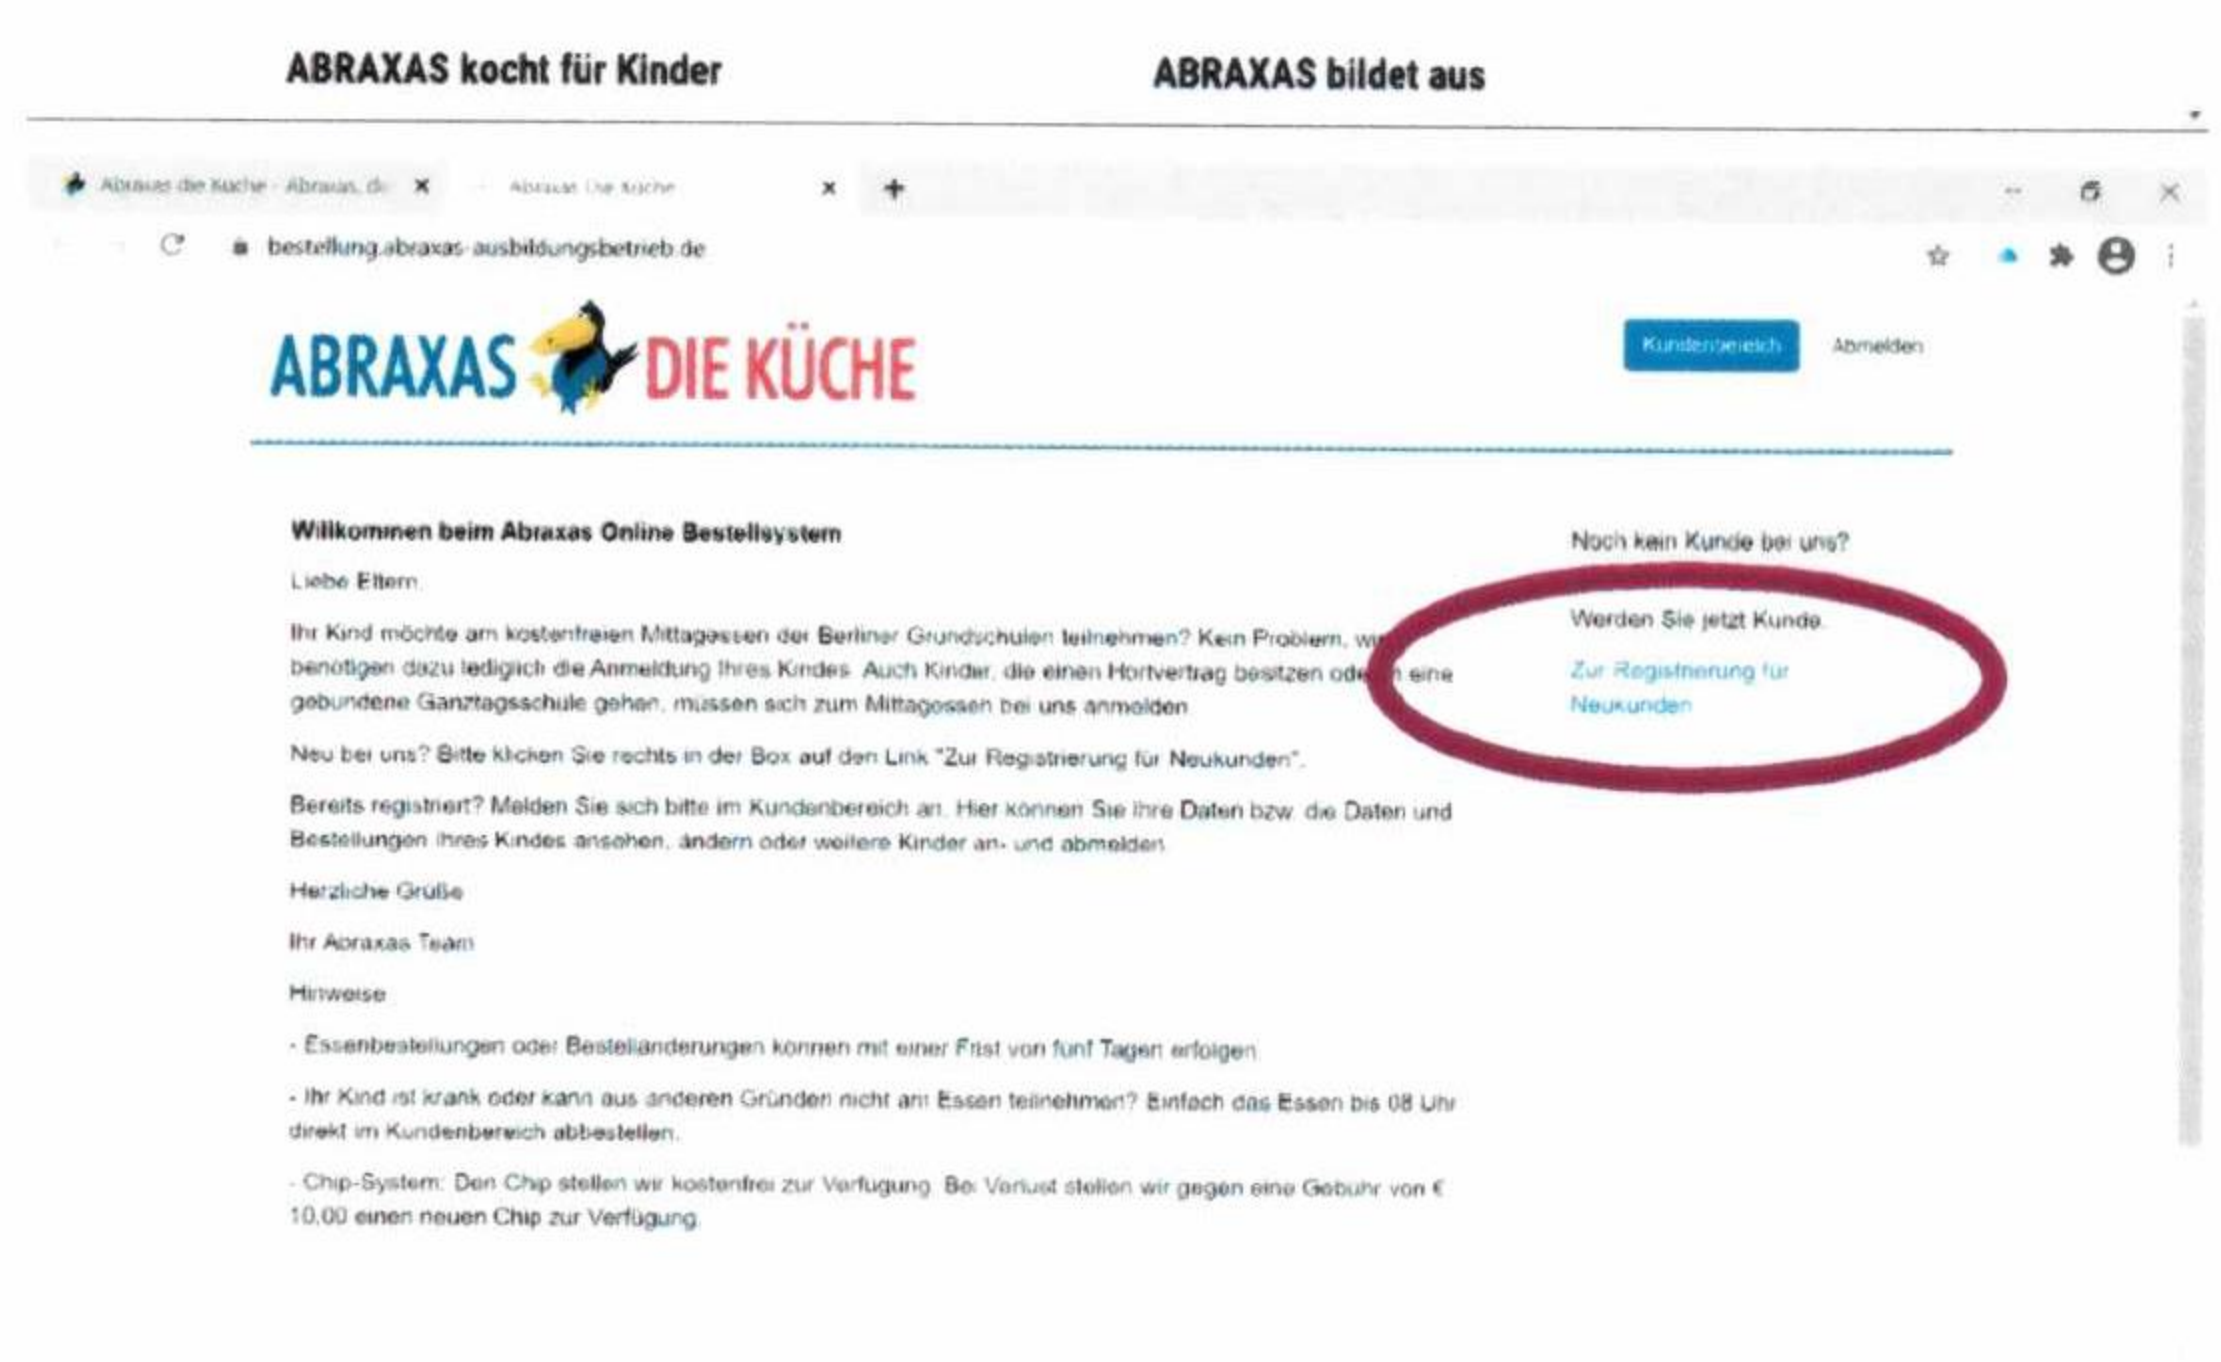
ABRAXAS kocht für Kinder

ABRAXAS bildet aus

Abraxas die Küche - Abraxas.de

Abraxas Die Küche

bestellung.abraxas-ausbildungsbetrieb.de

ABRAXAS DIE KÜCHE

Kundenbereich

Abmelden

Willkommen beim Abraxas Online Bestellsystem

Liebe Eltern

Ihr Kind möchte am kostenfreien Mittagessen der Berliner Grundschulen teilnehmen? Kein Problem, wir benötigen dazu lediglich die Anmeldung Ihres Kindes. Auch Kinder, die einen Hortvertrag besitzen oder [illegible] eine gebundene Ganztagsschule gehen, müssen sich zum Mittagessen bei uns anmelden.

Neu bei uns? Bitte klicken Sie rechts in der Box auf den Link "Zur Registrierung für Neukunden".

Bereits registriert? Melden Sie sich bitte im Kundenbereich an. Hier können Sie Ihre Daten bzw. die Daten und Bestellungen Ihres Kindes ansehen, ändern oder weitere Kinder an- und abmelden.

Herzliche Grüße

Ihr Abraxas Team

Hinweise

- Essenbestellungen oder Bestelländerungen können mit einer Frist von fünf Tagen erfolgen.

- Ihr Kind ist krank oder kann aus anderen Gründen nicht am Essen teilnehmen? Einfach das Essen bis 08 Uhr direkt im Kundenbereich abbestellen.

- Chip-System: Den Chip stellen wir kostenfrei zur Verfügung. Bei Verlust stellen wir gegen eine Gebühr von € 10,00 einen neuen Chip zur Verfügung.

Noch kein Kunde bei uns?

Werden Sie jetzt Kunde.

Zur Registrierung für Neukunden